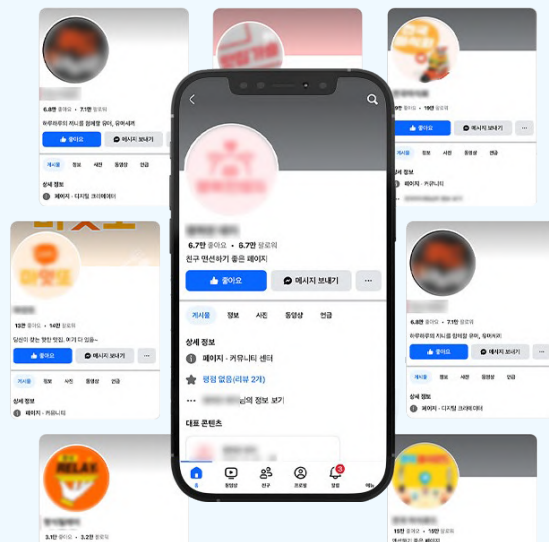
6.7만 좋아요 • 6.7만 팔로워

친구 면선하기 좋은 페이지

좋아요

메시지 보내기

게시물 정보 사진 동영상 언급

상세 정보

페이지 · 커뮤니티 센터

평점 없음(리뷰 2개)

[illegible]님의 정보 보기

대표 콘텐츠

홈 동영상 친구 프로필 알림 메뉴

6.8만 좋아요 • 7.1만 팔로워

좋아요

메시지 보내기

게시물 정보 사진 동영상 언급

상세 정보

페이지 · 디지털 크리에이터

1만 좋아요 • 10만 팔로워

좋아요

메시지 보내기

게시물 정보 사진 동영상 언급

상세 정보

페이지 · 커뮤니티

13만 좋아요 • 14만 팔로워

좋아요

메시지 보내기

게시물 정보 사진 동영상 언급

상세 정보

페이지 · 커뮤니티

6.8만 좋아요 • 7.1만 팔로워

좋아요

메시지 보내기

게시물 정보 사진 동영상 언급

상세 정보

페이지 · 디지털 크리에이터

RELAX

3.1만 좋아요 • 3.2만 팔로워

10만 좋아요 • 10만 팔로워